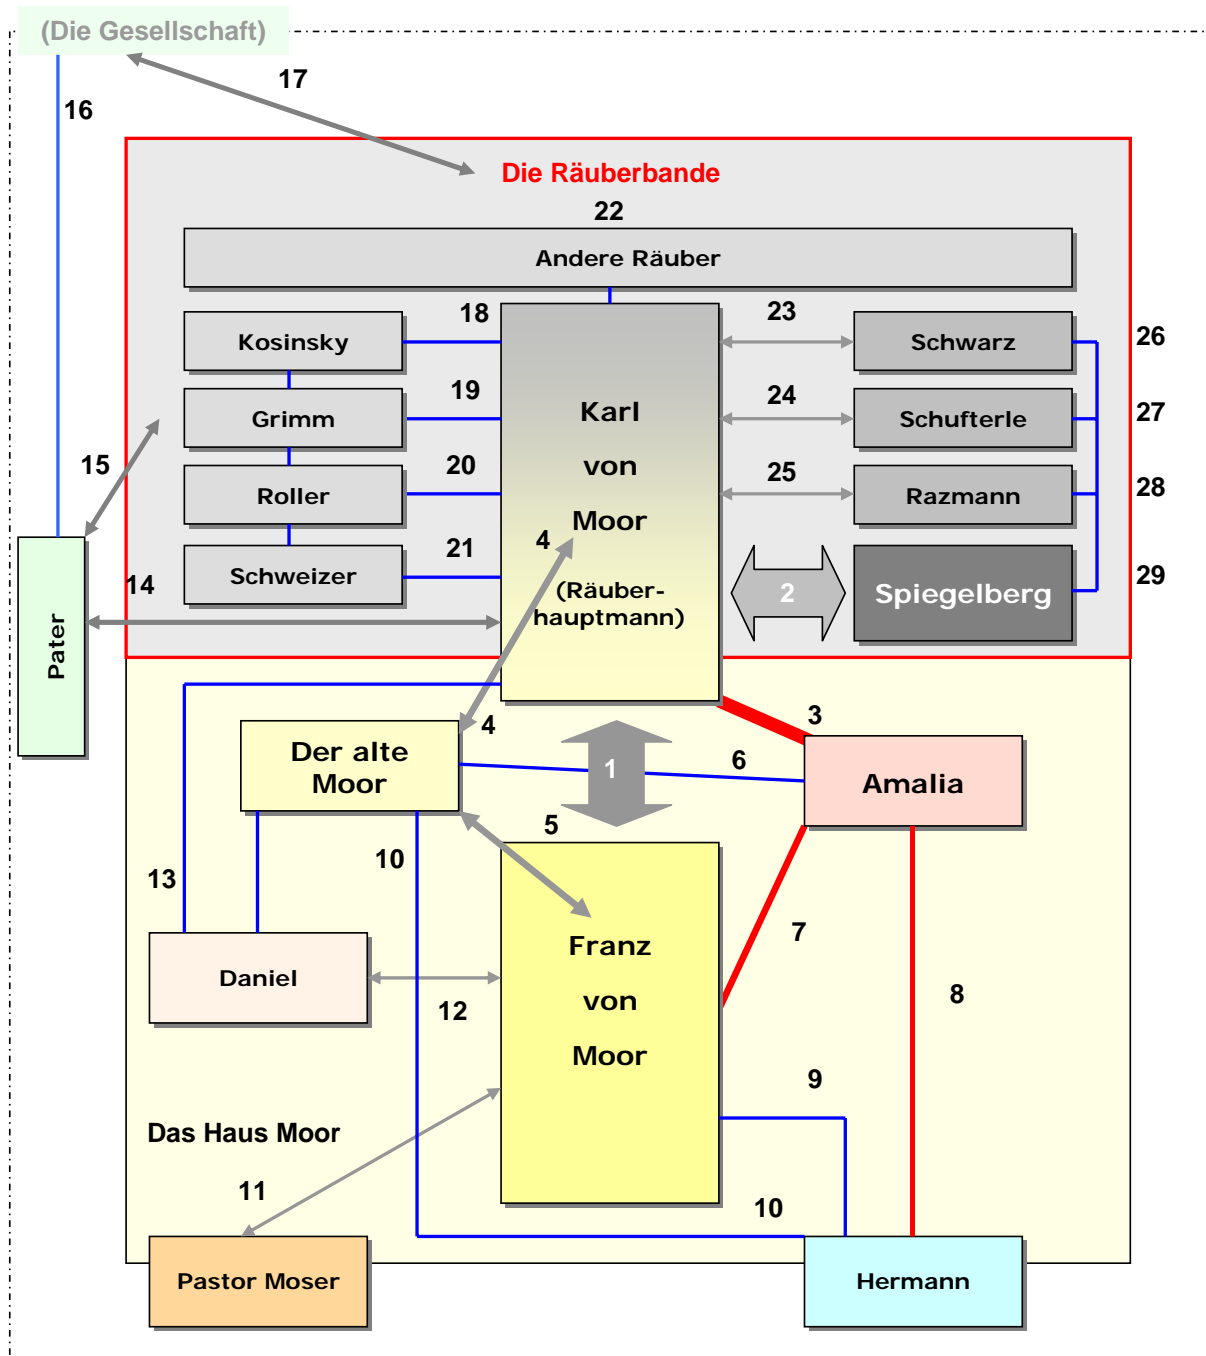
(Die Gesellschaft)

16

17

Die Räuberbande

22

Andere Räuber

Kosinsky

18

Grimm

19

Roller

20

Schweizer

21

Karl

von

Moor

(Räuberhauptmann)

23

Schwarz

24

Schufterle

25

Razmann

2

Spiegelberg

26

27

28

29

15

14

Pater

4

4

3

Der alte Moor

1

6

Amalia

5

10

13

Franz

von

Moor

7

8

Daniel

12

9

Das Haus Moor

11

10

Pastor Moser

Hermann